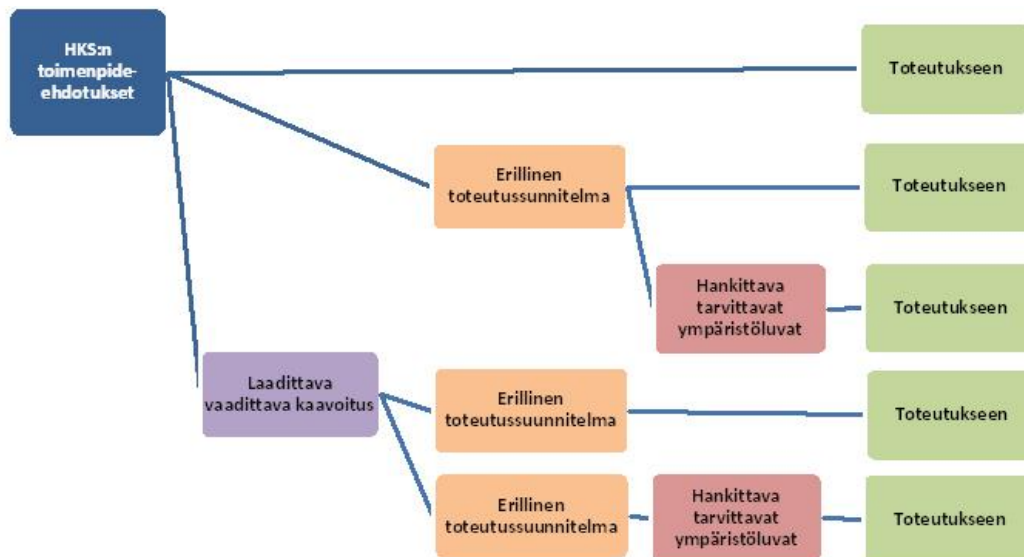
HKS:n toimenpide-ehdotukset

Toteutukseen

Erillinen toteutussunnitelma

Toteutukseen

Hankittava tarvittavat ympäristöluvat

Toteutukseen

Laadittava vaadittava kaavoitus

Erillinen toteutussuunnitelma

Toteutukseen

Erillinen toteutussuunnitelma

Hankittava tarvittavat ympäristöluvat

Toteutukseen